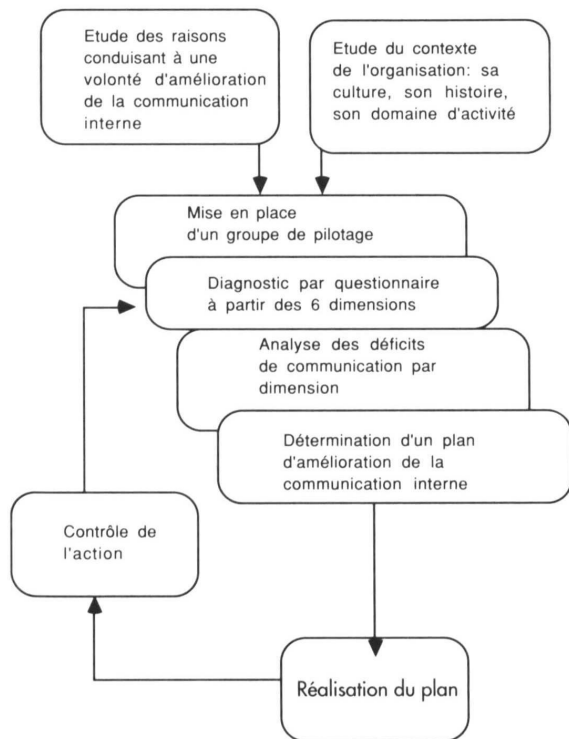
Etude des raisons conduisant à une volonté d'amélioration de la communication interne

Etude du contexte de l'organisation: sa culture, son histoire, son domaine d'activité

Mise en place d'un groupe de pilotage

Diagnostic par questionnaire à partir des 6 dimensions

Analyse des déficits de communication par dimension

Détermination d'un plan d'amélioration de la communication interne

Contrôle de l'action

Réalisation du plan